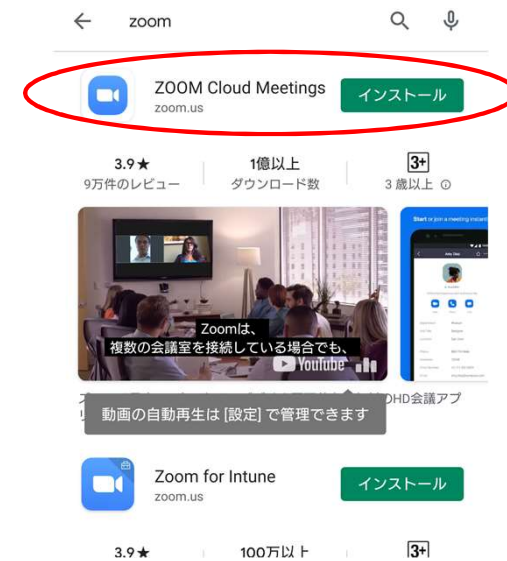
zoom

ZOOM Cloud Meetings
zoom.us
インストール

3.9★
9万件のレビュー

1億以上
ダウンロード数

3+
3 歳以上 ⓘ

Zoomは、
複数の会議室を接続している場合でも、
YouTube

Start

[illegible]HD会議アプ
動画の自動再生は [設定] で管理できます

Zoom for Intune
zoom.us
インストール

3.9★
100万以上
3+